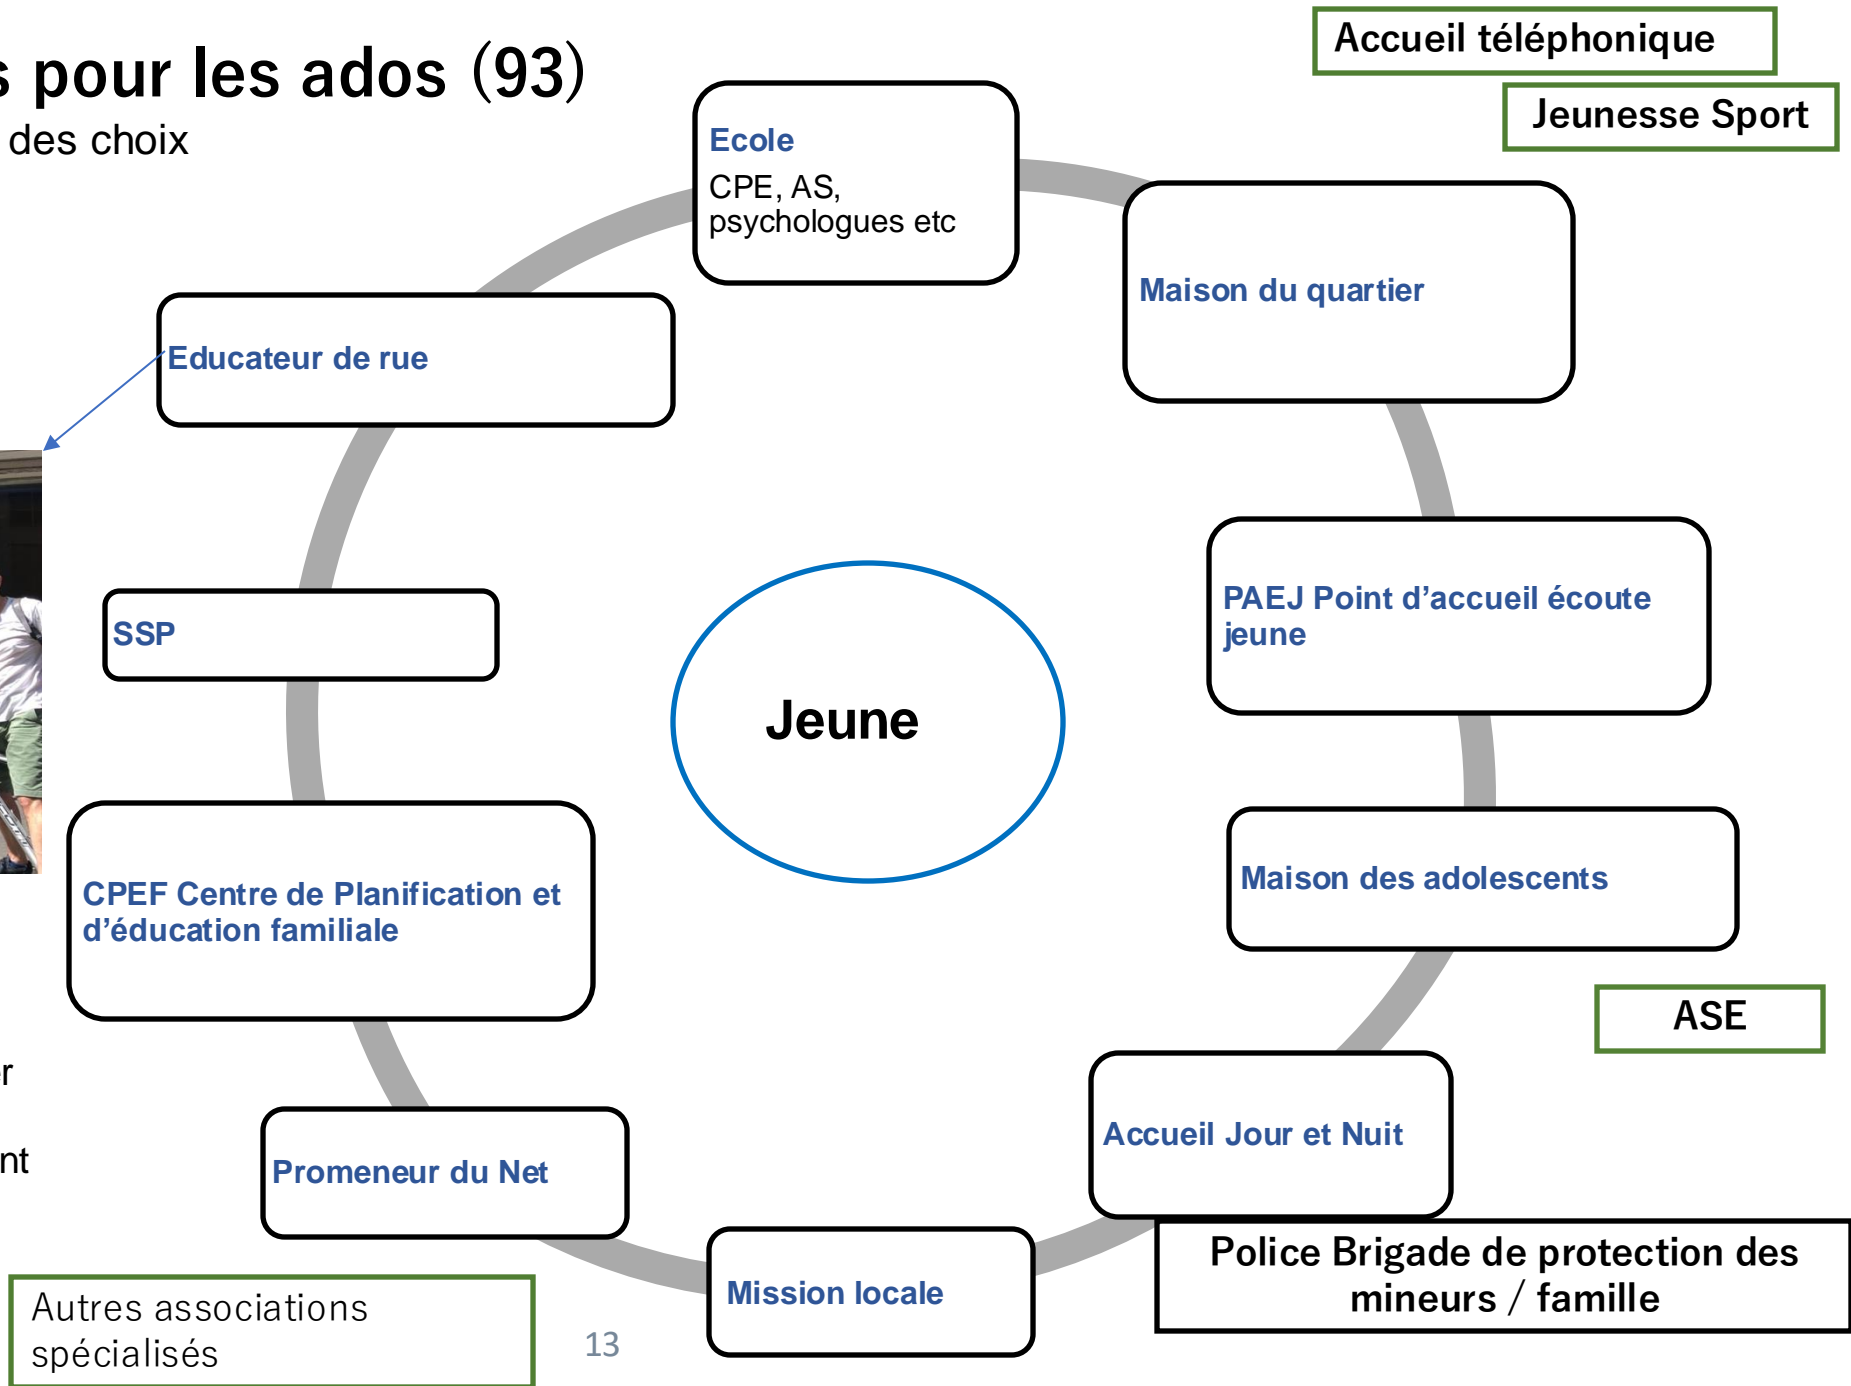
s pour les ados (93)
des choix

Accueil téléphonique

Jeunesse Sport

Ecole
CPE, AS, psychologues etc

Maison du quartier

Educateur de rue

SSP

Jeune

PAEJ Point d'accueil écoute jeune

Maison des adolescents

CPEF Centre de Planification et d'éducation familiale

ASE

r

nt

Accueil Jour et Nuit

Promeneur du Net

Mission locale

Police Brigade de protection des mineurs / famille

Autres associations spécialisés

13